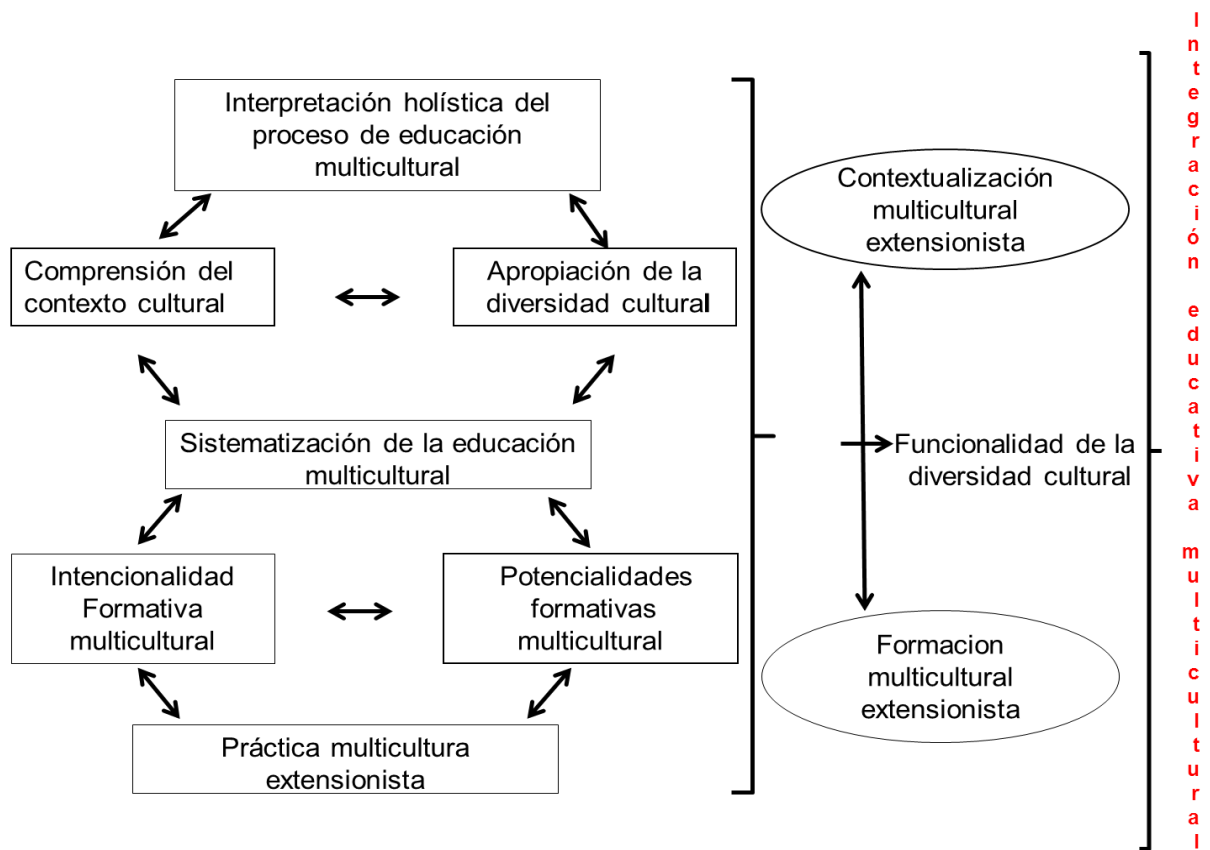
Interpretación holística del proceso de educación multicultural

Comprensión del contexto cultural

Apropiación de la diversidad cultural

Sistematización de la educación multicultural

Intencionalidad Formativa multicultural

Potencialidades formativas multicultural

Práctica multicultura extensionista

Contextualización multicultural extensionista

Funcionalidad de la diversidad cultural

Formacion multicultural extensionista

Integración educativa multicultural